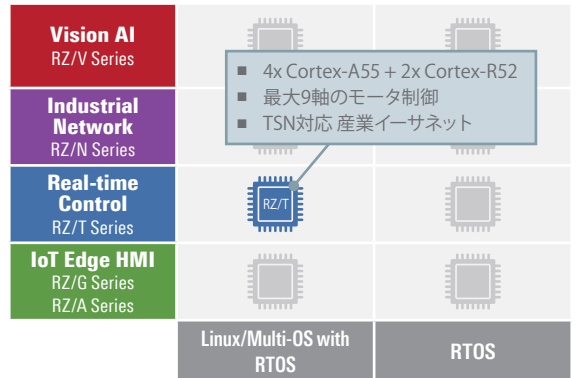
Vision AI
RZ/V Series

Industrial Network
RZ/N Series

Real-time Control
RZ/T Series

IoT Edge HMI
RZ/G Series
RZ/A Series

■ 4x Cortex-A55 + 2x Cortex-R52
■ 最大9軸のモータ制御
■ TSN対応 産業イーサネット

RZ/T

Linux/Multi-OS with RTOS

RTOS